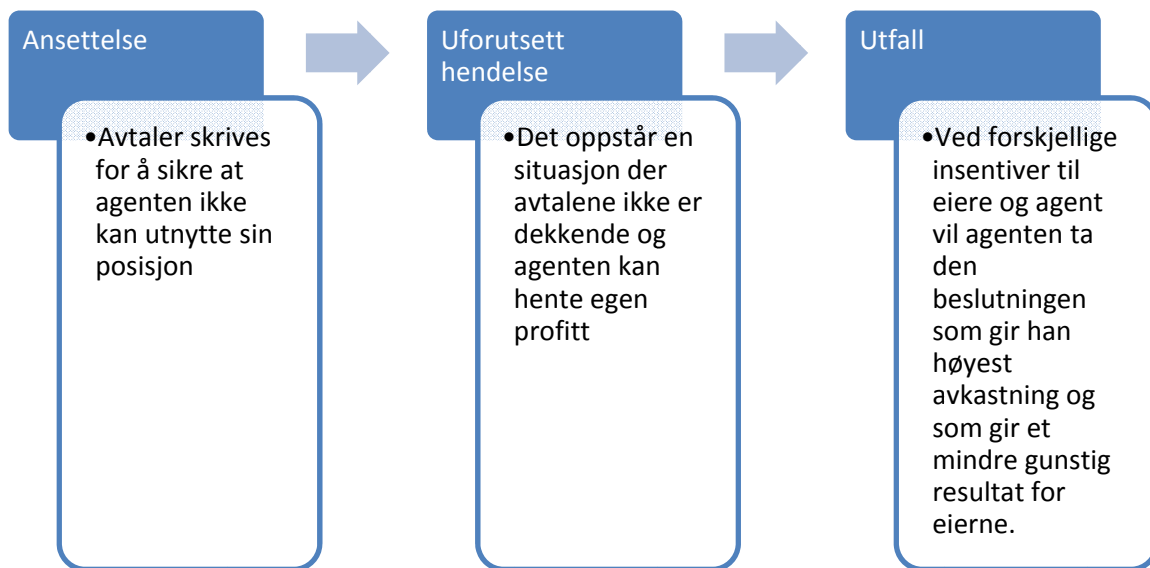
Ansettelse

•Avtaler skrives for å sikre at agenten ikke kan utnytte sin posisjon

Uforutsett hendelse

•Det oppstår en situasjon der avtalene ikke er dekkende og agenten kan hente egen profitt

Utfall

•Ved forskjellige insentiver til eiere og agent vil agenten ta den beslutningen som gir han høyest avkastning og som gir et mindre gunstig resultat for eierne.